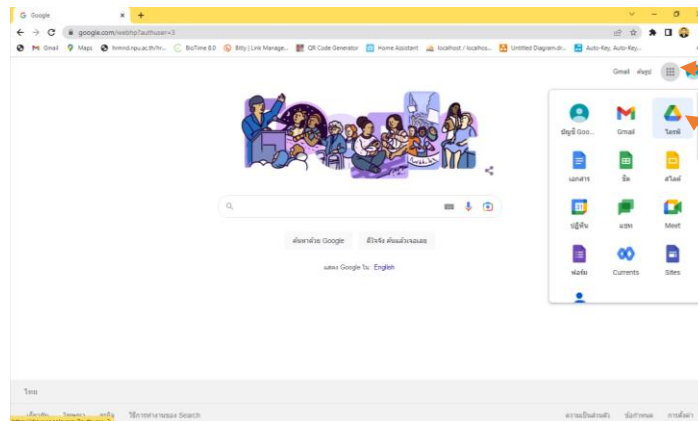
Google
google.com/webhp?authuser=3
Gmail Maps hrmnd.npu.ac.th/hr... BioTime 8.0 Bitly | Link Manage... QR Code Generator Home Assistant localhost / localhos... Untitled Diagram.dr... Auto-Key, Auto-Key...

Gmail รูปภาพ

บัญชี Goo... Gmail ไดรฟ์
เอกสาร ชีต สไลด์
ปฏิทิน แชท Meet
ฟอร์ม Currents Sites

ค้นหาด้วย Google ดีใจจัง ค้นแล้วเจอเลย
แสดง Google ใน: English

ไทย
เกี่ยวกับ โฆษณา ธุรกิจ วิธีการทำงานของ Search ความเป็นส่วนตัว ข้อกำหนด การตั้งค่า